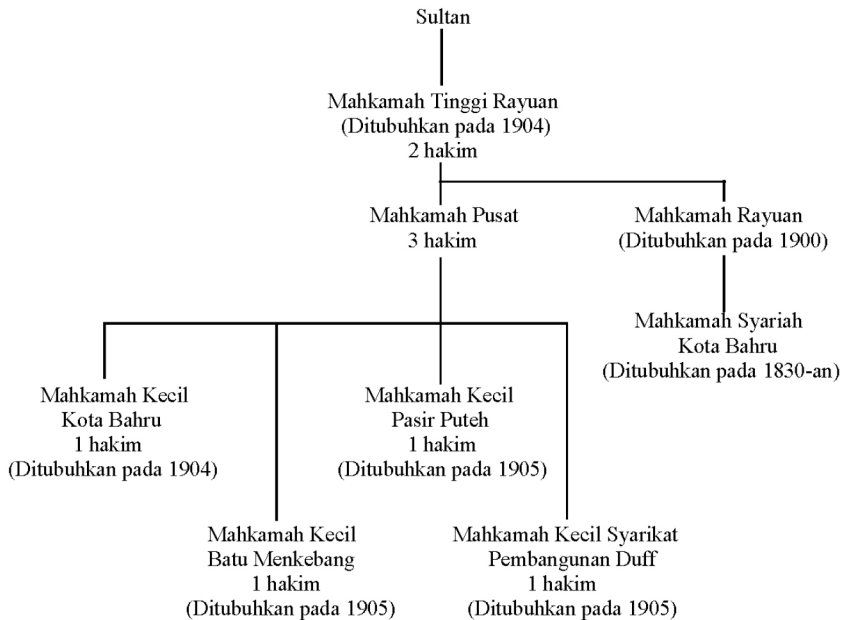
Sultan

Mahkamah Tinggi Rayuan
(Ditubuhkan pada 1904)
2 hakim

Mahkamah Pusat
3 hakim

Mahkamah Rayuan
(Ditubuhkan pada 1900)

Mahkamah Syariah
Kota Bahru
(Ditubuhkan pada 1830-an)

Mahkamah Kecil
Kota Bahru
1 hakim
(Ditubuhkan pada 1904)

Mahkamah Kecil
Pasir Puteh
1 hakim
(Ditubuhkan pada 1905)

Mahkamah Kecil
Batu Menkebang
1 hakim
(Ditubuhkan pada 1905)

Mahkamah Kecil Syarikat
Pembangunan Duff
1 hakim
(Ditubuhkan pada 1905)